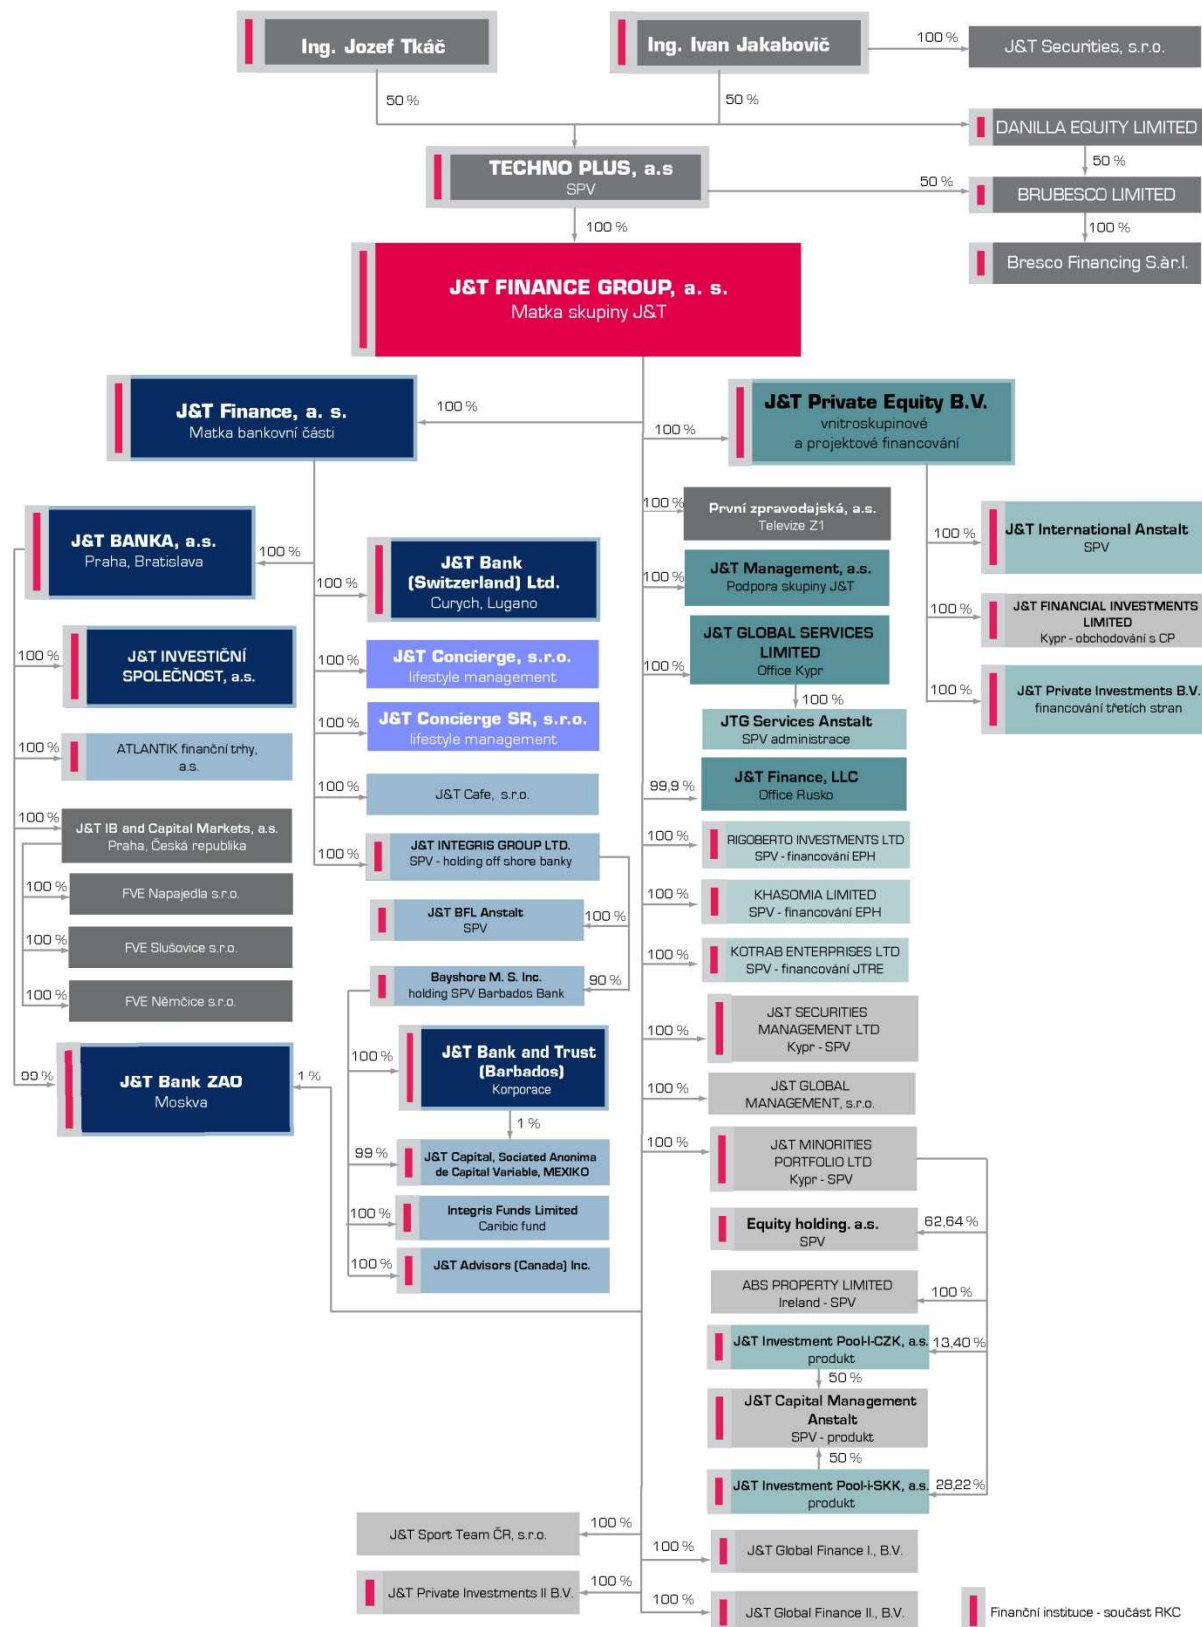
Ing. Jozef Tkáč

Ing. Ivan Jakabovič

100 %

J&T Securities, s.r.o.

50 %

50 %

DANILLA EQUITY LIMITED

50 %

TECHNO PLUS, a.s
SPV

50 %

BRUBESCO LIMITED

100 %

100 %

Bresco Financing S.àr.l.

J&T FINANCE GROUP, a. s.
Matka skupiny J&T

J&T Finance, a. s.
Matka bankovní části

100 %

100 %

J&T Private Equity B.V.
vnitroskupinové a projektové financování

100 %

První zpravodajská, a.s.
Televize Z1

J&T BANKA, a.s.
Praha, Bratislava

100 %

J&T Bank (Switzerland) Ltd.
Curych, Lugano

100 %

100 %

J&T Management, a.s.
Podpora skupiny J&T

100 %

J&T International Anstalt
SPV

100 %

J&T FINANCIAL INVESTMENTS LIMITED
Kypr - obchodování s CP

100 %

J&T INVESTIČNÍ SPOLEČNOST, a.s.

100 %

J&T Concierge, s.r.o.
lifestyle management

100 %

J&T GLOBAL SERVICES LIMITED
Office Kypr

100 %

J&T Private Investments B.V.
financování třetích stran

100 %

J&T Concierge SR, s.r.o.
lifestyle management

100 %

JTG Services Anstalt
SPV administrace

100 %

ATLANTIK finanční trhy, a.s.

100 %

J&T Cafe, s.r.o.

99,9 %

J&T Finance, LLC
Office Rusko

100 %

J&T IB and Capital Markets, a.s.
Praha, Česká republika

100 %

J&T INTEGRIS GROUP LTD.
SPV - holding off shore banky

100 %

RIGOBERTO INVESTMENTS LTD
SPV - financování EPH

100 %

FVE Napajedla s.r.o.

J&T BFL Anstalt
SPV

100 %

100 %

KHASOMIA LIMITED
SPV - financování EPH

100 %

FVE Slušovice s.r.o.

100 %

KOTRAB ENTERPRISES LTD
SPV - financování JTRE

Bayshore M. S. Inc.
holding SPV Barbados Bank

90 %

100 %

FVE Němčice s.r.o.

100 %

J&T SECURITIES MANAGEMENT LTD
Kypr - SPV

100 %

J&T Bank and Trust (Barbados)
Korporace

99 %

J&T Bank ZAO
Moskva

1 %

100 %

J&T GLOBAL MANAGEMENT, s.r.o.

1 %

99 %

J&T Capital, Sociated Anonima de Capital Variable, MEXIKO

100 %

J&T MINORITIES PORTFOLIO LTD
Kypr - SPV

100 %

Integris Funds Limited
Caribic fund

Equity holding, a.s.
SPV

62,64 %

100 %

J&T Advisors (Canada) Inc.

ABS PROPERTY LIMITED
Ireland - SPV

100 %

J&T Investment Pool-I-CZK, a.s.
produkt

13,40 %

50 %

J&T Capital Management Anstalt
SPV - produkt

50 %

J&T Investment Pool-I-SKK, a.s.
produkt

28,22 %

100 %

J&T Sport Team ČR, s.r.o.

100 %

J&T Global Finance I., B.V.

100 %

J&T Private Investments II B.V.

100 %

J&T Global Finance II., B.V.

Finanční instituce - součást RKC